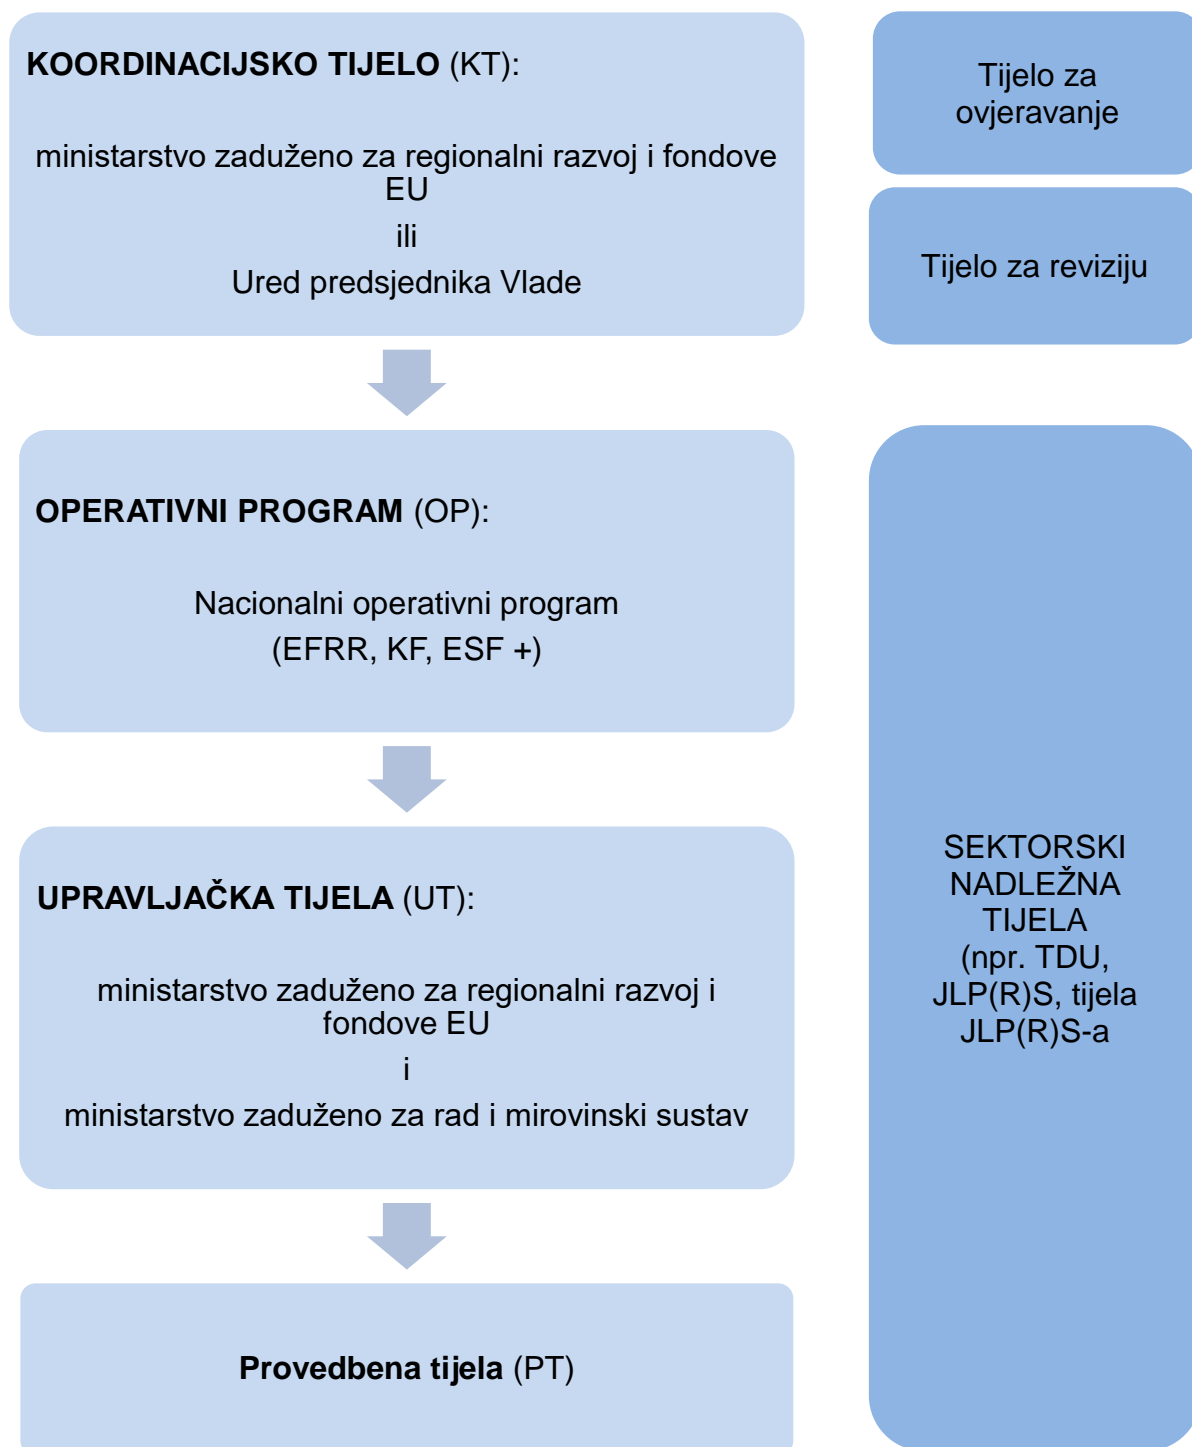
KOORDINACIJSKO TIJELO (KT):

ministarstvo zaduženo za regionalni razvoj i fondove EU

ili

Ured predsjednika Vlade

Tijelo za ovjeravanje

Tijelo za reviziju

OPERATIVNI PROGRAM (OP):

Nacionalni operativni program

(EFRR, KF, ESF +)

UPRAVLJAČKA TIJELA (UT):

ministarstvo zaduženo za regionalni razvoj i fondove EU

i

ministarstvo zaduženo za rad i mirovinski sustav

Provedbena tijela (PT)

SEKTORSKI NADLEŽNA TIJELA (npr. TDU, JLP(R)S, tijela JLP(R)S-a